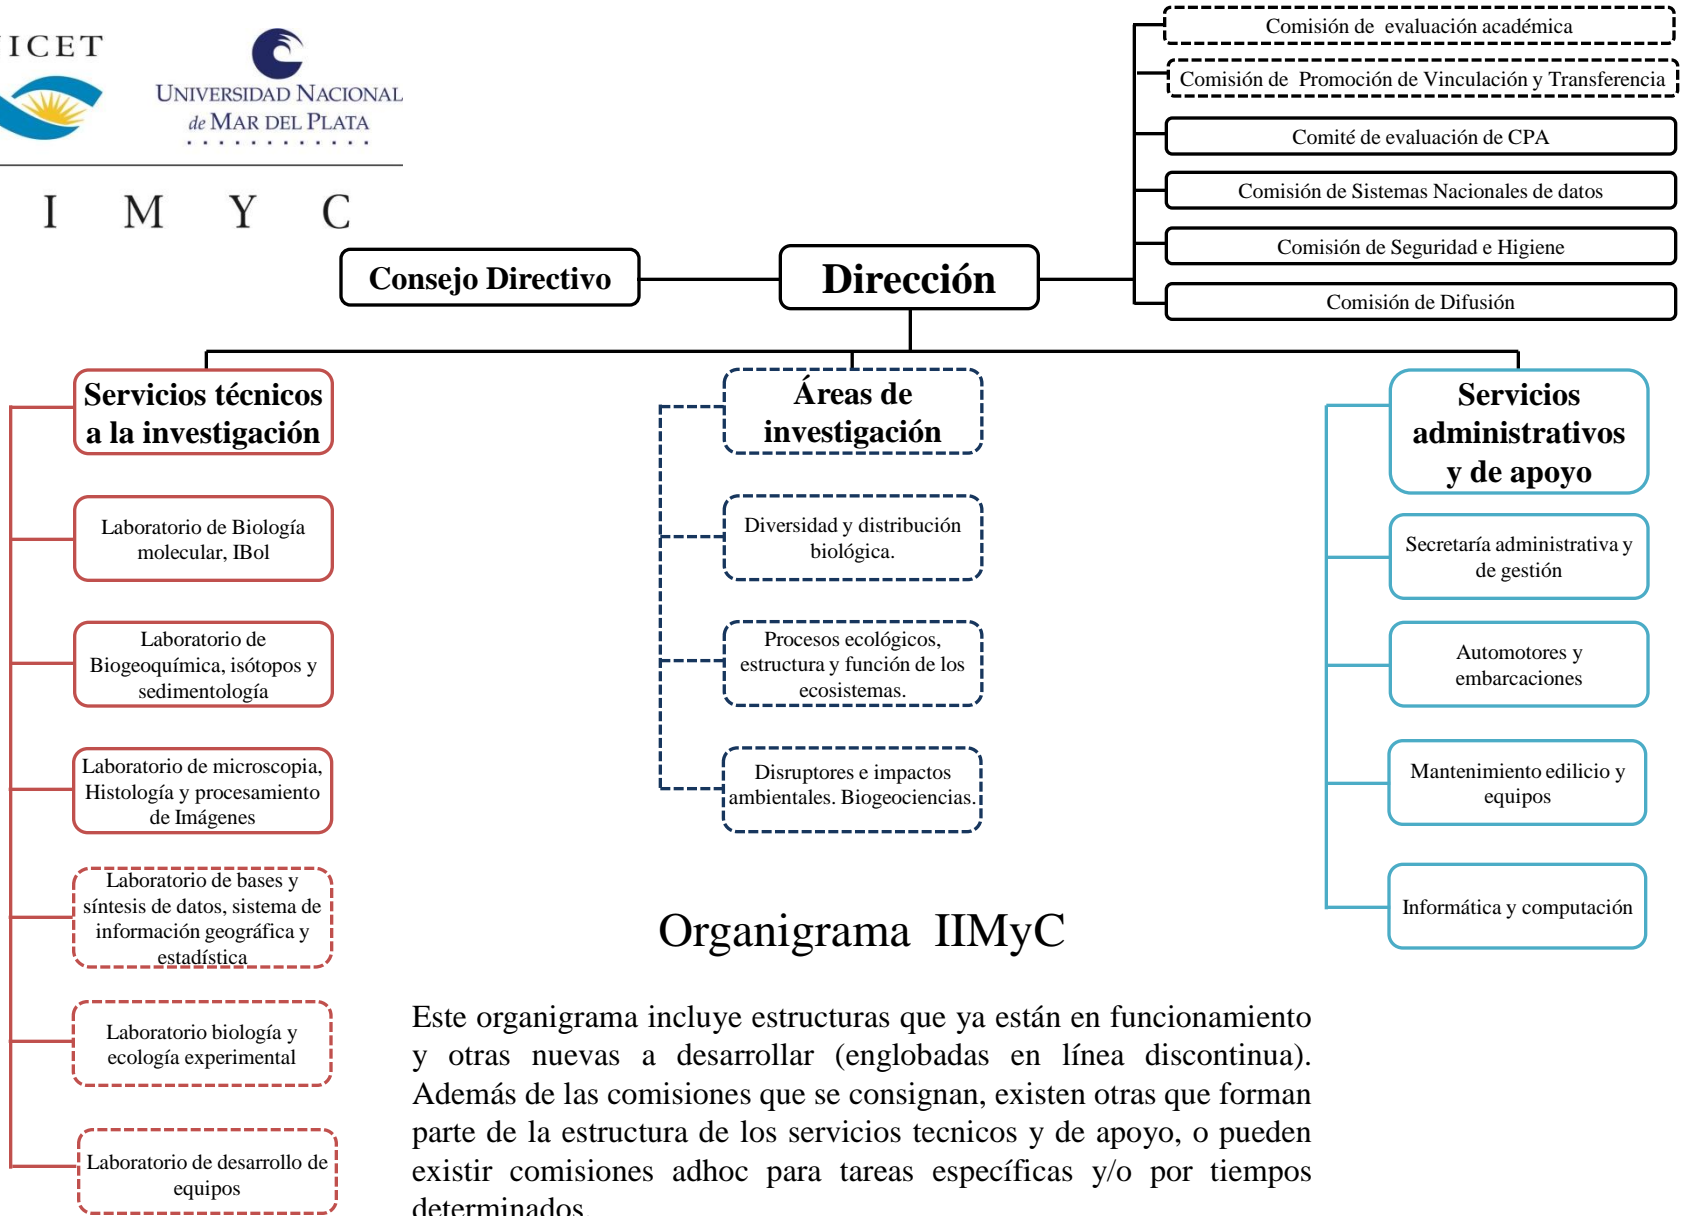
ICET

UNIVERSIDAD NACIONAL de MAR DEL PLATA

I M Y C

Comisión de evaluación académica

Comisión de Promoción de Vinculación y Transferencia

Comité de evaluación de CPA

Comisión de Sistemas Nacionales de datos

Comisión de Seguridad e Higiene

Comisión de Difusión

Consejo Directivo

Dirección

Servicios técnicos a la investigación

Laboratorio de Biología molecular, IBol

Laboratorio de Biogeoquímica, isótopos y sedimentología

Laboratorio de microscopia, Histología y procesamiento de Imágenes

Laboratorio de bases y síntesis de datos, sistema de información geográfica y estadística

Laboratorio biología y ecología experimental

Laboratorio de desarrollo de equipos

Áreas de investigación

Diversidad y distribución biológica.

Procesos ecológicos, estructura y función de los ecosistemas.

Disruptores e impactos ambientales. Biogeociencias.

Servicios administrativos y de apoyo

Secretaría administrativa y de gestión

Automotores y embarcaciones

Mantenimiento edilicio y equipos

Informática y computación

Organigrama IIMyC

Este organigrama incluye estructuras que ya están en funcionamiento y otras nuevas a desarrollar (englobadas en línea discontinua). Además de las comisiones que se consignan, existen otras que forman parte de la estructura de los servicios tecnicos y de apoyo, o pueden existir comisiones adhoc para tareas específicas y/o por tiempos determinados.